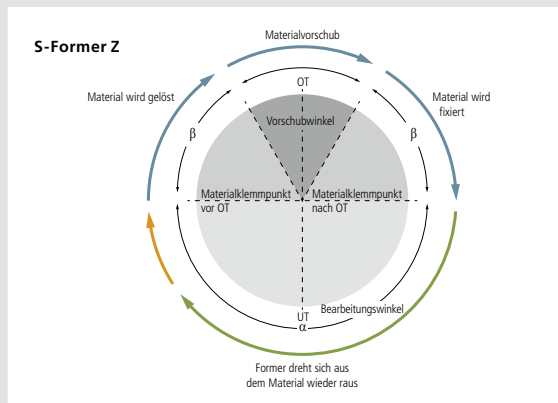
S-Former Z

Materialvorschub

Material wird gelöst

Material wird fixiert

OT

Vorschubwinkel

β

β

Materialklemmpunkt vor OT

Materialklemmpunkt nach OT

Bearbeitungswinkel

UT

α

Former dreht sich aus dem Material wieder raus